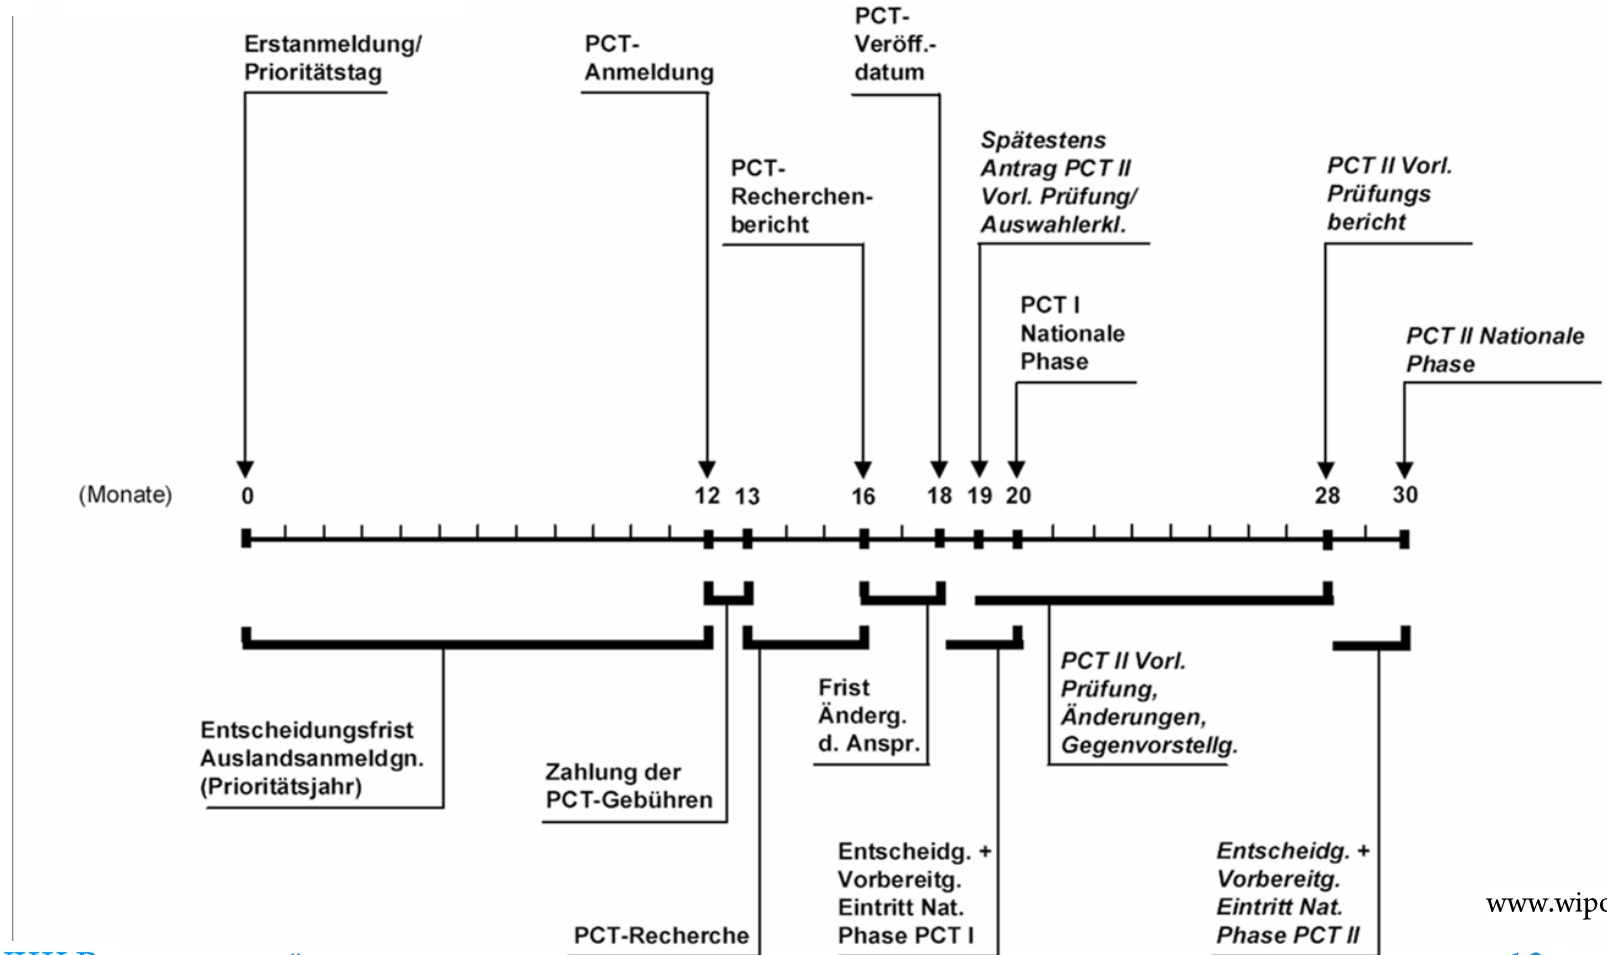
Erstanmeldung/ Prioritätstag

PCT-Anmeldung

PCT-Veröff.-datum

PCT-Recherchen-bericht

Spätestens Antrag PCT II Vorl. Prüfung/ Auswahlerkl.

PCT II Vorl. Prüfungs bericht

PCT I Nationale Phase

PCT II Nationale Phase

(Monate) 0 12 13 16 18 19 20 28 30

Entscheidungsfrist Auslandsanmeldgn. (Prioritätsjahr)

Zahlung der PCT-Gebühren

Frist Änderg. d. Anspr.

PCT II Vorl. Prüfung, Änderungen, Gegenvorstellg.

Entscheidg. + Vorbereitg. Eintritt Nat. Phase PCT I

Entscheidg. + Vorbereitg. Eintritt Nat. Phase PCT II

PCT-Recherche

www.wipo